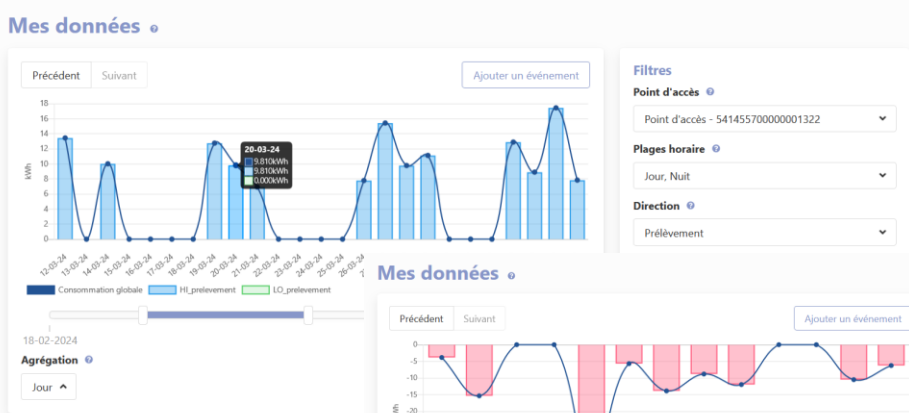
Mes données

Précédent Suivant

Ajouter un événement

18
16
14
12
10
8
6
4
2
0

kWh

20-03-24
9.810kWh
9.810kWh
0.000kWh

12-03-24 13-03-24 14-03-24 15-03-24 16-03-24 17-03-24 18-03-24 19-03-24 20-03-24 21-03-24 22-03-24 23-03-24 24-03-24 25-03-24 26-03-24

Consommation globale HI_prelevement LO_prelevement

18-02-2024

Agrégation

Jour

Filtres

Point d'accès

Point d'accès - 541455700000001322

Plages horaire

Jour, Nuit

Direction

Prélèvement

Mes données

Précédent Suivant

Ajouter un événement

0
-5
-10
-15
-20

kWh